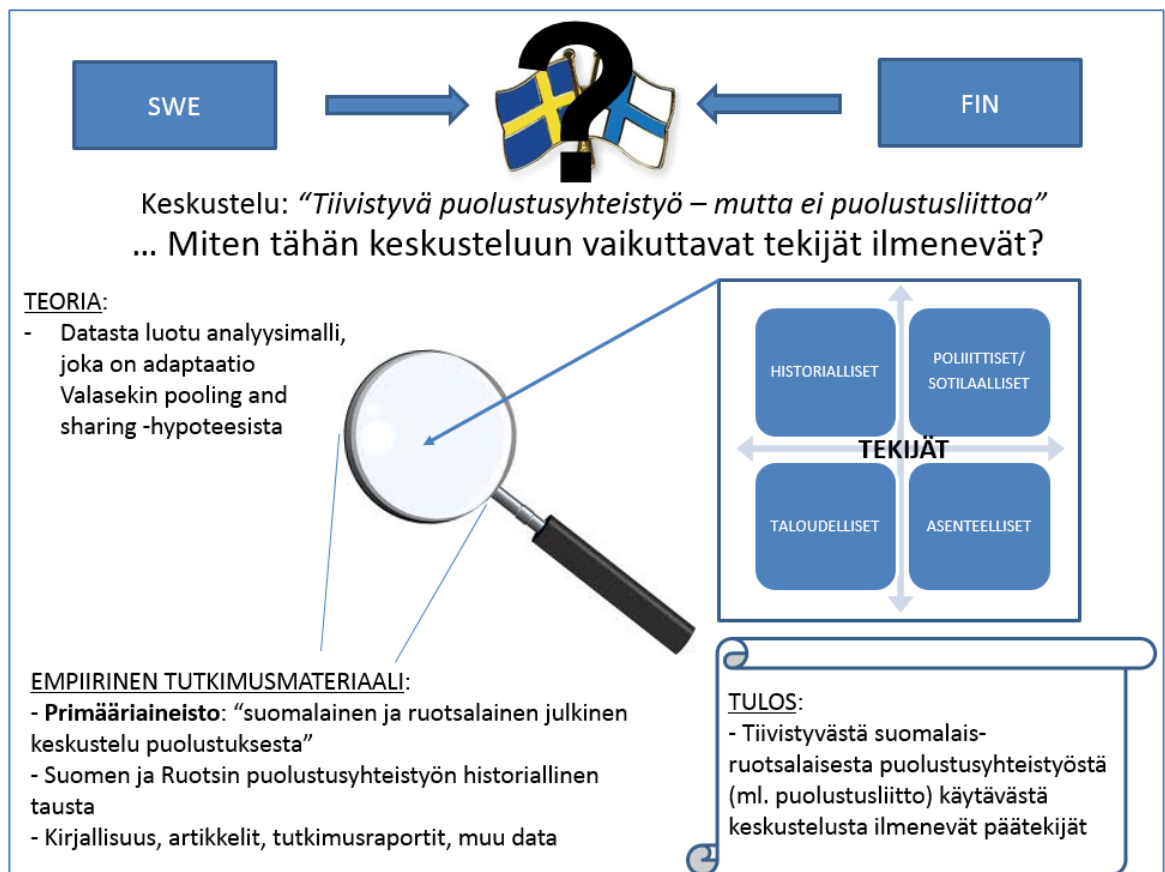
SWE

FIN

Keskustelu: *“Tiivistyvä puolustusyhteistyö – mutta ei puolustusliittoa”*

… Miten tähän keskusteluun vaikuttavat tekijät ilmenevät?

TEORIA:
- Datasta luotu analyysimalli, joka on adaptaatio Valasekin pooling and sharing -hypoteesista

HISTORIALLISET

POLIIITTISET/ SOTILAALLISET

TEKIJÄT

TALOUDELLISET

ASENTEELLISET

EMPIIRINEN TUTKIMUSMATERIAALI:
- **Primääriaineisto**: “suomalainen ja ruotsalainen julkinen keskustelu puolustuksesta”
- Suomen ja Ruotsin puolustusyhteistyön historiallinen tausta
- Kirjallisuus, artikkelit, tutkimusraportit, muu data

TULOS:
- Tiivistyvästä suomalais-ruotsalaisesta puolustusyhteistyöstä (ml. puolustusliitto) käytävästä keskustelusta ilmenevät päätekijät